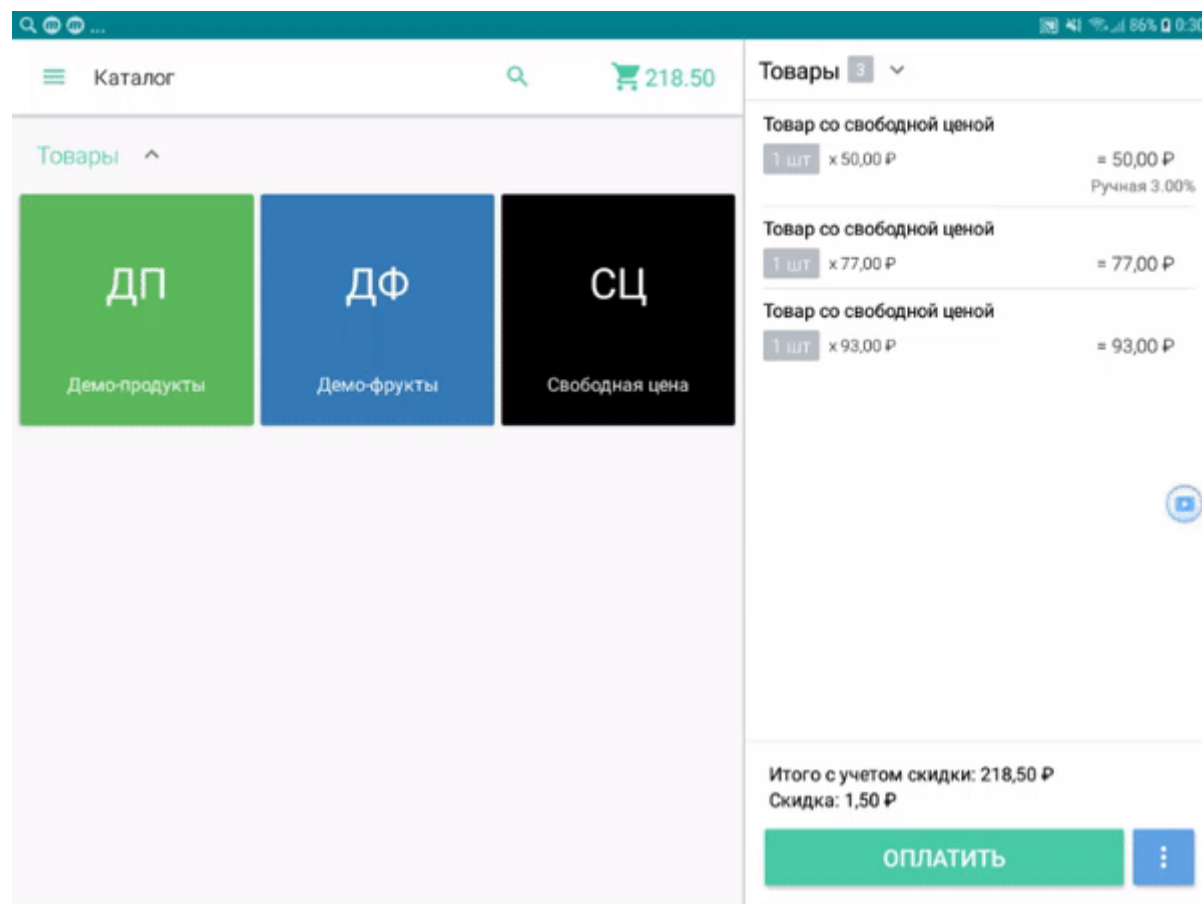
86% 0:30

Каталог

218.50

Товары

ДП

Демо-продукты

ДФ

Демо-фрукты

СЦ

Свободная цена

Товары 3

Товар со свободной ценой
1 шт x 50,00 ₽ = 50,00 ₽
Ручная 3.00%

Товар со свободной ценой
1 шт x 77,00 ₽ = 77,00 ₽

Товар со свободной ценой
1 шт x 93,00 ₽ = 93,00 ₽

Итого с учетом скидки: 218,50 ₽
Скидка: 1,50 ₽

ОПЛАТИТЬ